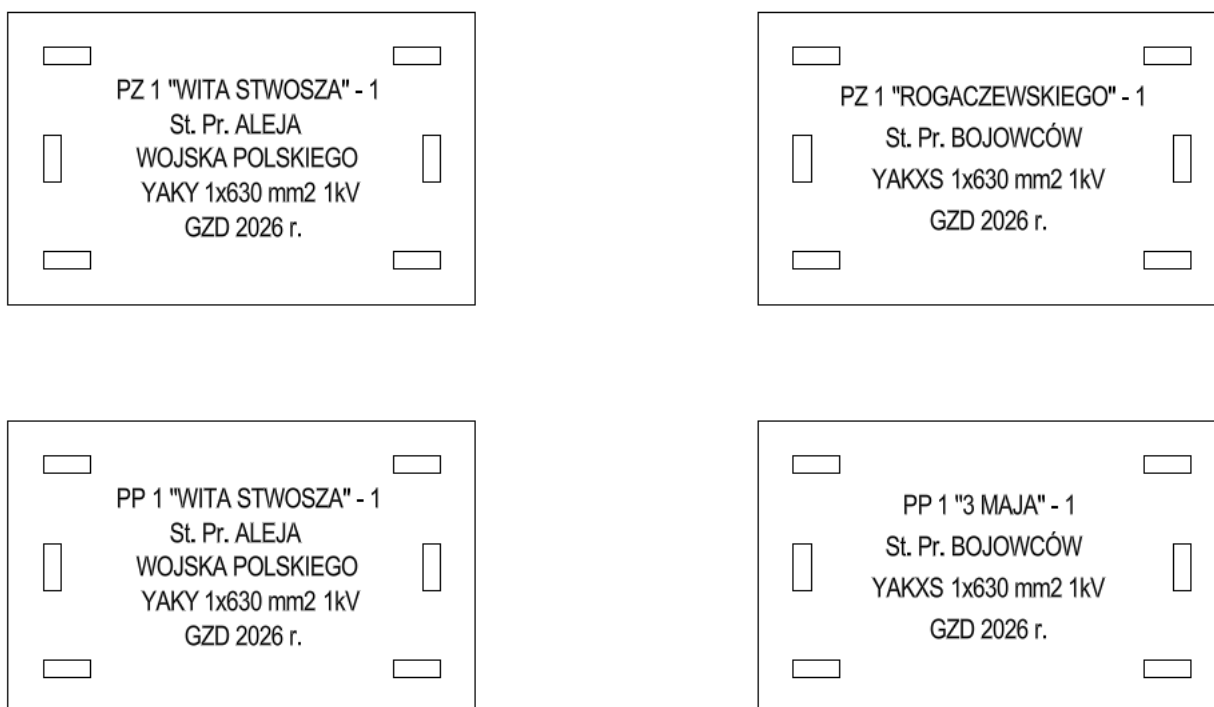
PZ 1 "WITA STWOSZA" - 1
St. Pr. ALEJA
WOJSKA POLSKIEGO
YAKY 1x630 mm2 1kV
GZD 2026 r.

PZ 1 "ROGACZEWSKIEGO" - 1
St. Pr. BOJOWCÓW
YAKXS 1x630 mm2 1kV
GZD 2026 r.

PP 1 "WITA STWOSZA" - 1
St. Pr. ALEJA
WOJSKA POLSKIEGO
YAKY 1x630 mm2 1kV
GZD 2026 r.

PP 1 "3 MAJA" - 1
St. Pr. BOJOWCÓW
YAKXS 1x630 mm2 1kV
GZD 2026 r.